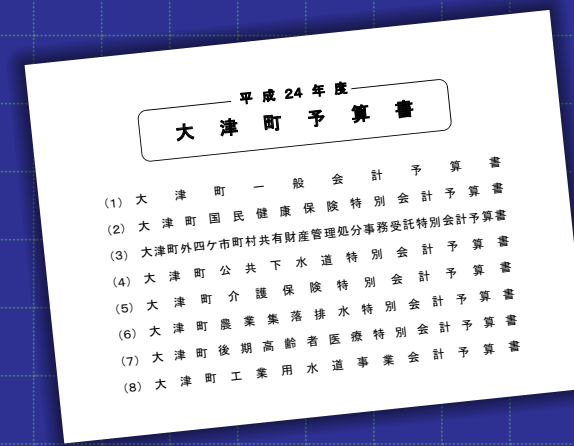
平成24年度
大津町予算書

(1) 大津町一般会計予算書
(2) 大津町国民健康保険特別会計予算書
(3) 大津町外四ケ市町村共有財産管理処分事務受託特別会計予算書
(4) 大津町公共下水道特別会計予算書
(5) 大津町介護保険特別会計予算書
(6) 大津町農業集落排水特別会計予算書
(7) 大津町後期高齢者医療特別会計予算書
(8) 大津町工業用水道事業会計予算書